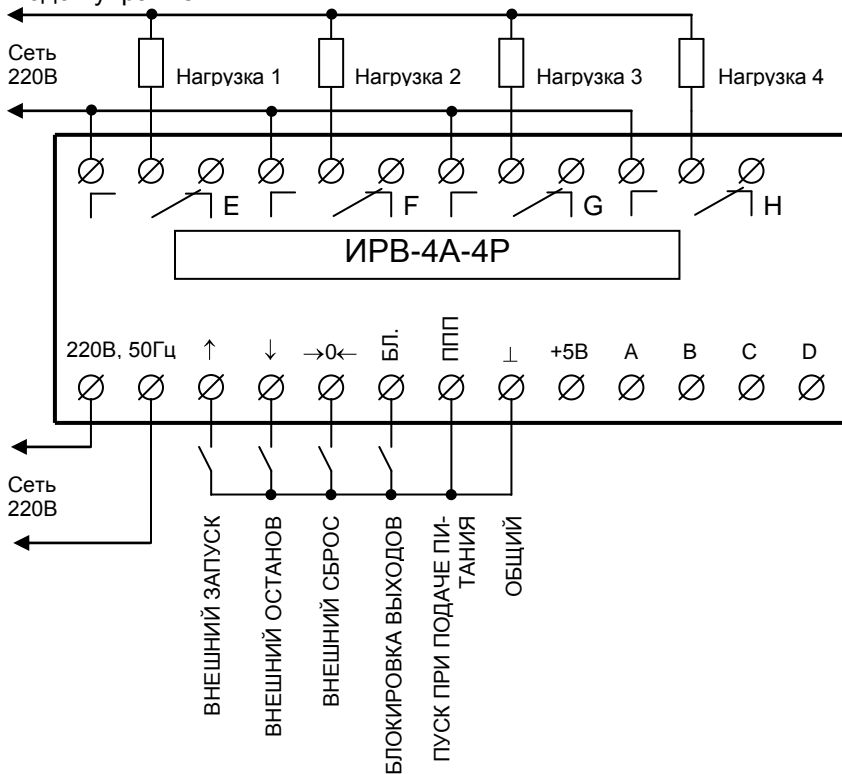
Сеть 220В

Нагрузка 1
Нагрузка 2
Нагрузка 3
Нагрузка 4

E
F
G
H

ИРВ-4А-4Р

220В, 50Гц
↑
↓
→0←
БЛ.
ППП
⊥
+5В
A
B
C
D

Сеть 220В

ВНЕШНИЙ ЗАПУСК
ВНЕШНИЙ ОСТАНОВ
ВНЕШНИЙ СБРОС
БЛОКИРОВКА ВЫХОДОВ
ПУСК ПРИ ПОДАЧЕ ПИТАНИЯ
ОБЩИЙ